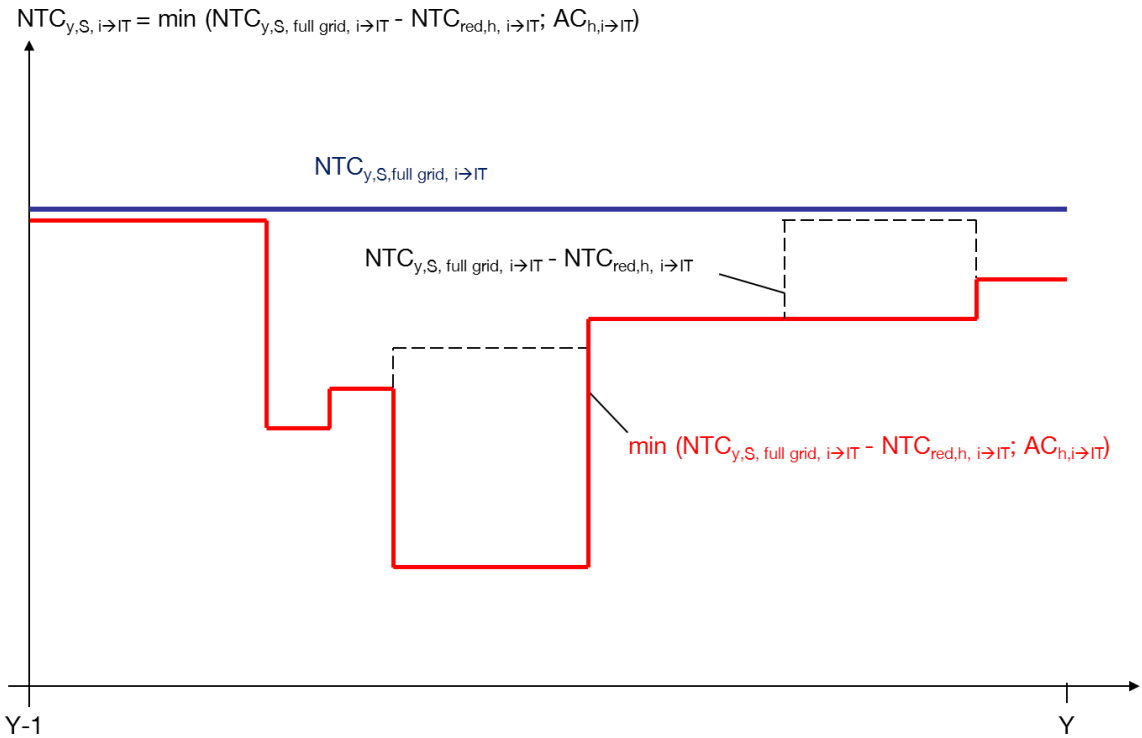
$NTC_{y,S,\ i\rightarrow IT}$ = min ($NTC_{y,S,\ full\ grid,\ i\rightarrow IT}$ - $NTC_{red,h,\ i\rightarrow IT}$; $AC_{h,i\rightarrow IT}$)

$NTC_{y,S,full\ grid,\ i\rightarrow IT}$

$NTC_{y,S,\ full\ grid,\ i\rightarrow IT}$ - $NTC_{red,h,\ i\rightarrow IT}$

min ($NTC_{y,S,\ full\ grid,\ i\rightarrow IT}$ - $NTC_{red,h,\ i\rightarrow IT}$; $AC_{h,i\rightarrow IT}$)

Y-1

Y